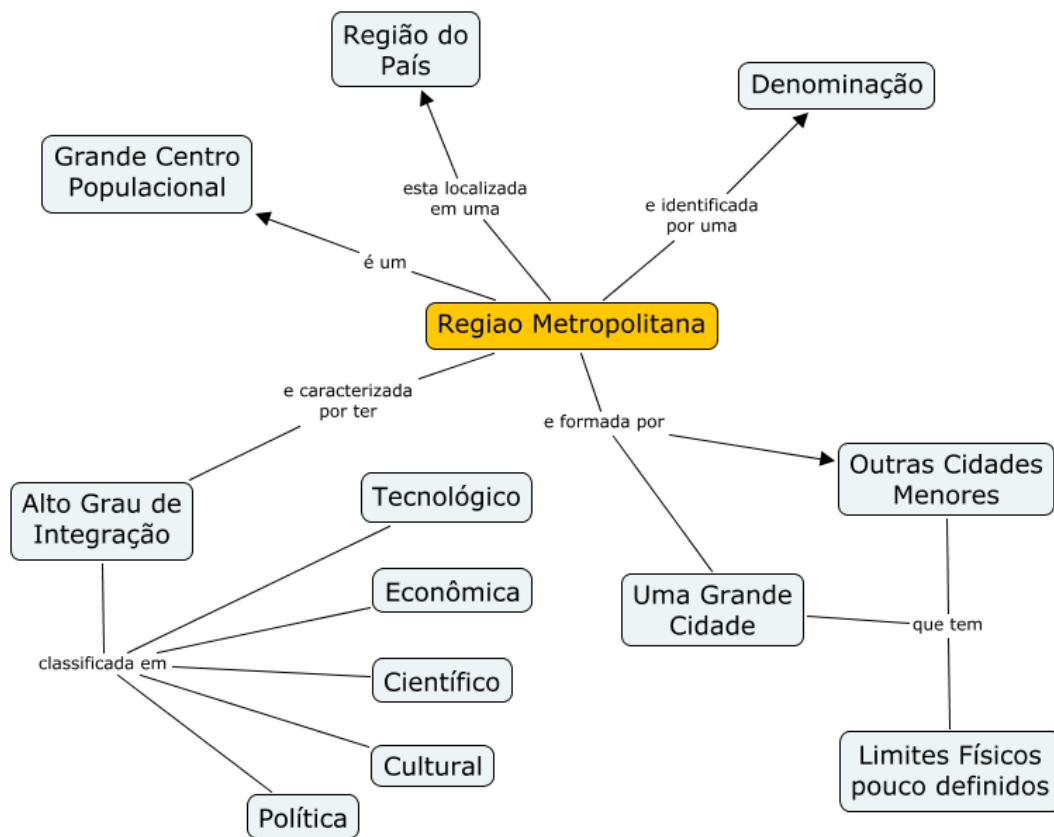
Região do País

Denominação

Grande Centro Populacional

esta localizada em uma

e identificada por uma

é um

Regiao Metropolitana

e caracterizada por ter

e formada por

Outras Cidades Menores

Alto Grau de Integração

Tecnológico

Econômica

Uma Grande Cidade

que tem

classificada em

Científico

Cultural

Limites Físicos pouco definidos

Política